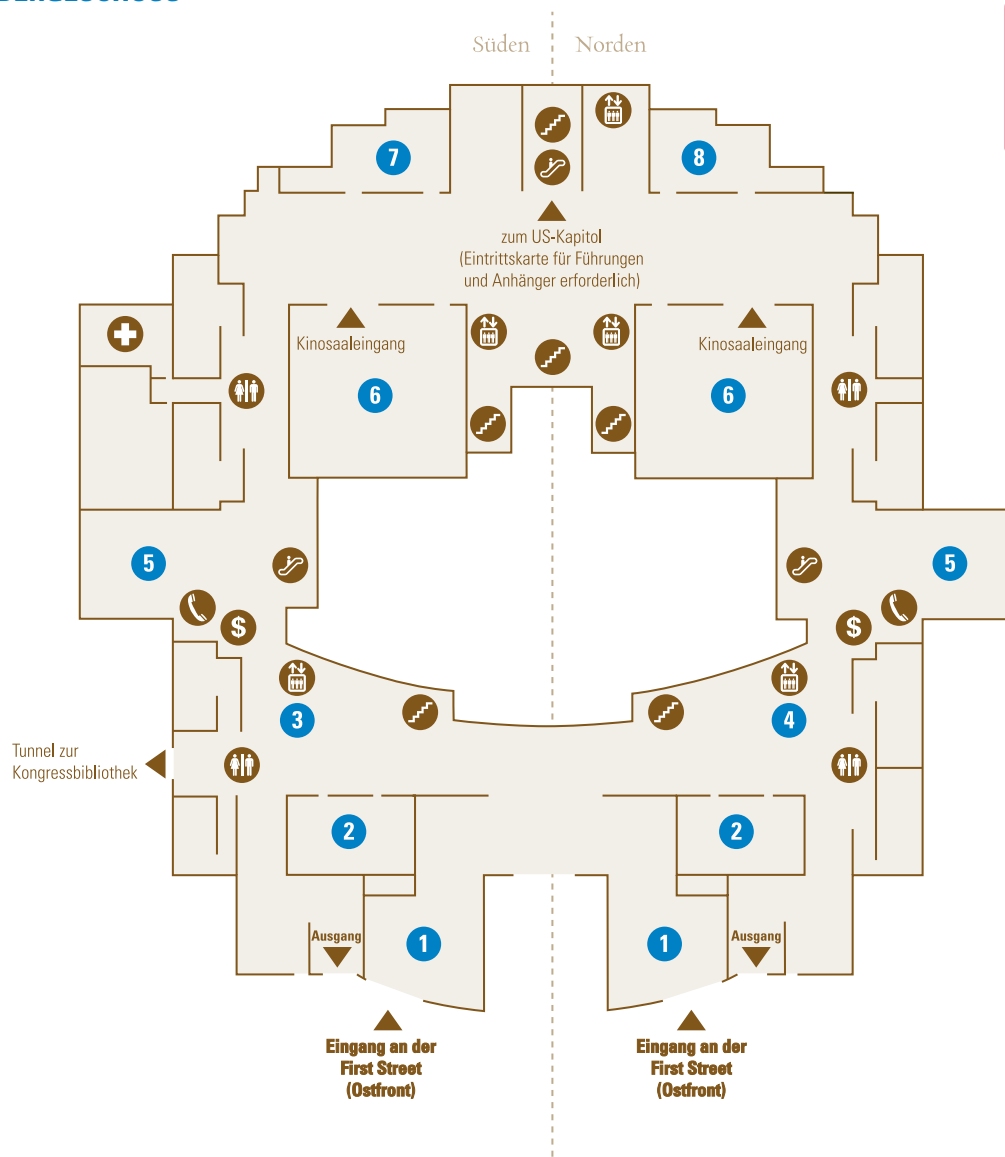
Süden Norden

7

8

zum US-Kapitol (Eintrittskarte für Führungen und Anhänger erforderlich)

Kinosaaleingang

Kinosaaleingang

6

6

5

5

$

$

3

4

Tunnel zur Kongressbibliothek

2

2

Ausgang

Ausgang

1

1

Eingang an der First Street (Ostfront)

Eingang an der First Street (Ostfront)